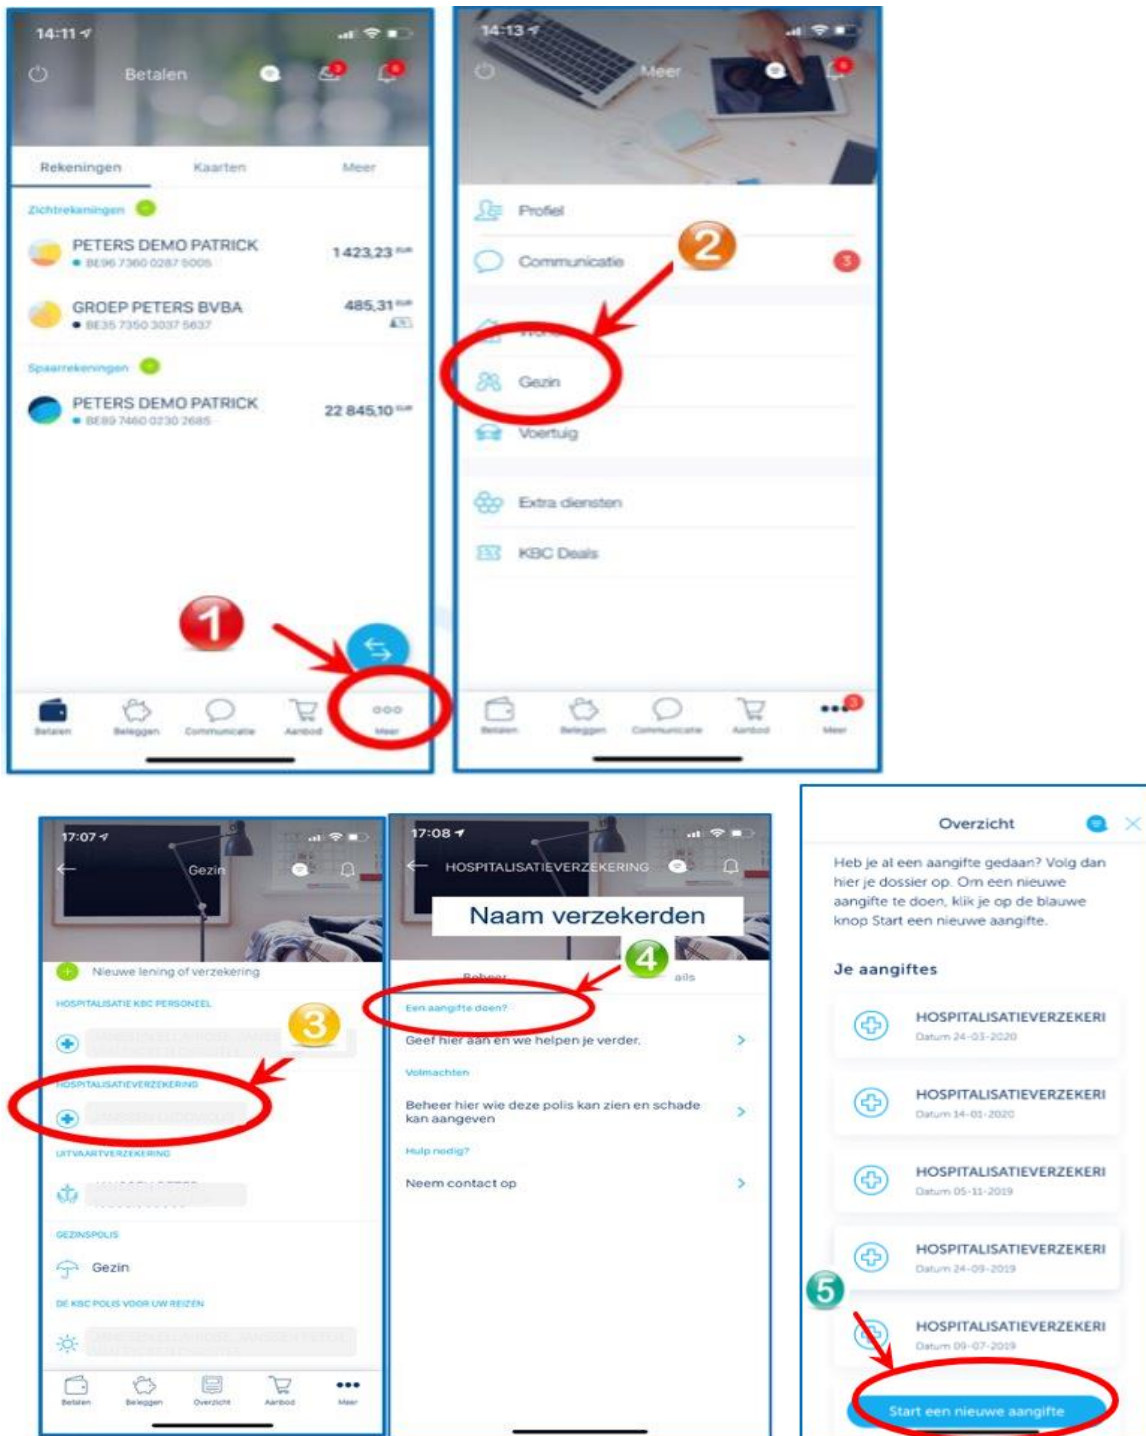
14:11

Betalen

Rekeningen
Kaarten
Meer

Zichtrekeningen

PETERS DEMO PATRICK
BE96 7360 0287 5005
1 423,23 EUR

GROEP PETERS BVBA
BE35 7350 3037 5637
485,31 EUR

Spaarrekeningen

PETERS DEMO PATRICK
BE89 7460 0230 2685
22 845,10 EUR

1

Betalen
Beleggen
Communicatie
Aanbod
Meer

14:13

Meer

Profiel
Communicatie
3
2
Wonen
Gezin
Voertuig
Extra diensten
KBC Deals

Betalen
Beleggen
Communicatie
Aanbod
Meer

17:07

Gezin

Nieuwe lening of verzekering

HOSPITALISATIE KBC PERSONEEL

3

HOSPITALISATIEVERZEKERING

UITVAARTVERZEKERING

GEZINSPOLIS

Gezin

DE KBC POLIS VOOR UW REIZEN

Betalen
Beleggen
Overzicht
Aanbod
Meer

17:08

HOSPITALISATIEVERZEKERING

Naam verzekerden

Beheer
4
ails

Een aangifte doen?
Geef hier aan en we helpen je verder.

Volmachten
Beheer hier wie deze polis kan zien en schade kan aangeven

Hulp nodig?
Neem contact op

Overzicht

Heb je al een aangifte gedaan? Volg dan hier je dossier op. Om een nieuwe aangifte te doen, klik je op de blauwe knop Start een nieuwe aangifte.

Je aangiftes

HOSPITALISATIEVERZEKERI
Datum 24-03-2020

HOSPITALISATIEVERZEKERI
Datum 14-01-2020

HOSPITALISATIEVERZEKERI
Datum 05-11-2019

HOSPITALISATIEVERZEKERI
Datum 24-09-2019

5

HOSPITALISATIEVERZEKERI
Datum 09-07-2019

Start een nieuwe aangifte